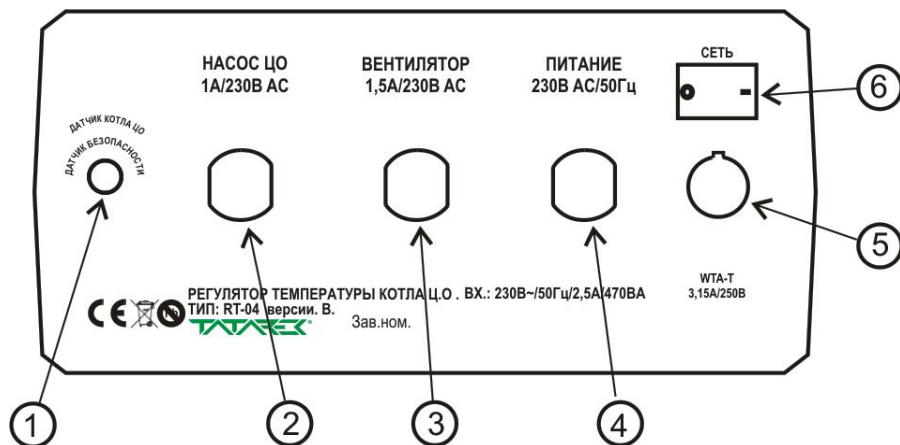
НАСОС ЦО
1А/230В АС

ВЕНТИЛЯТОР
1,5А/230В АС

ПИТАНИЕ
230В АС/50Гц

СЕТЬ

ДАТЧИК КОТЛА ЦО
ДАТЧИК БЕЗОПАСНОСТИ

WTA-T
3,15A/250B

CE

РЕГУЛЯТОР ТЕМПЕРАТУРЫ КОТЛА Ц.О . ВХ.: 230В~/50Гц/2,5А/470ВА
ТИП: RT-04 версии. В.
TATAREK
Зав.ном.

1
2
3
4
5
6